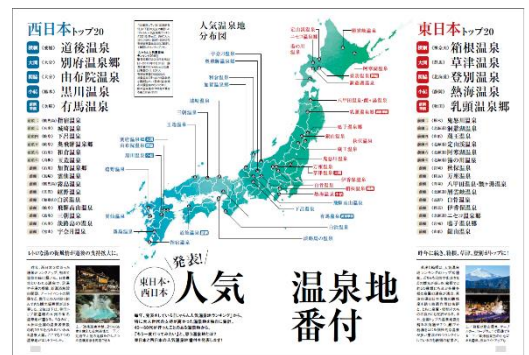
西日本トップ20

道後温泉
別府温泉郷
由布院温泉
黒川温泉
有馬温泉

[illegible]温泉
城崎温泉
下呂温泉
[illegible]温泉
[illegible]温泉
玉造温泉
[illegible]温泉
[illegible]温泉
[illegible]温泉
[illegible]温泉
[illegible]温泉
白浜温泉
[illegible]温泉
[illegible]温泉
宇奈月温泉

人気温泉地
分布図

東日本トップ20

箱根温泉
草津温泉
登別温泉
熱海温泉
乳頭温泉郷

鬼怒川温泉
銀山温泉
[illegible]温泉
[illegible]温泉
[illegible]温泉
伊香保温泉
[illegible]温泉
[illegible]温泉
八甲田温泉・酸ヶ湯温泉
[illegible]温泉
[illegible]温泉
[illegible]温泉
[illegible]温泉
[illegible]温泉
蔵王温泉

発表!
東日本・西日本
人気
温泉地
番付

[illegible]